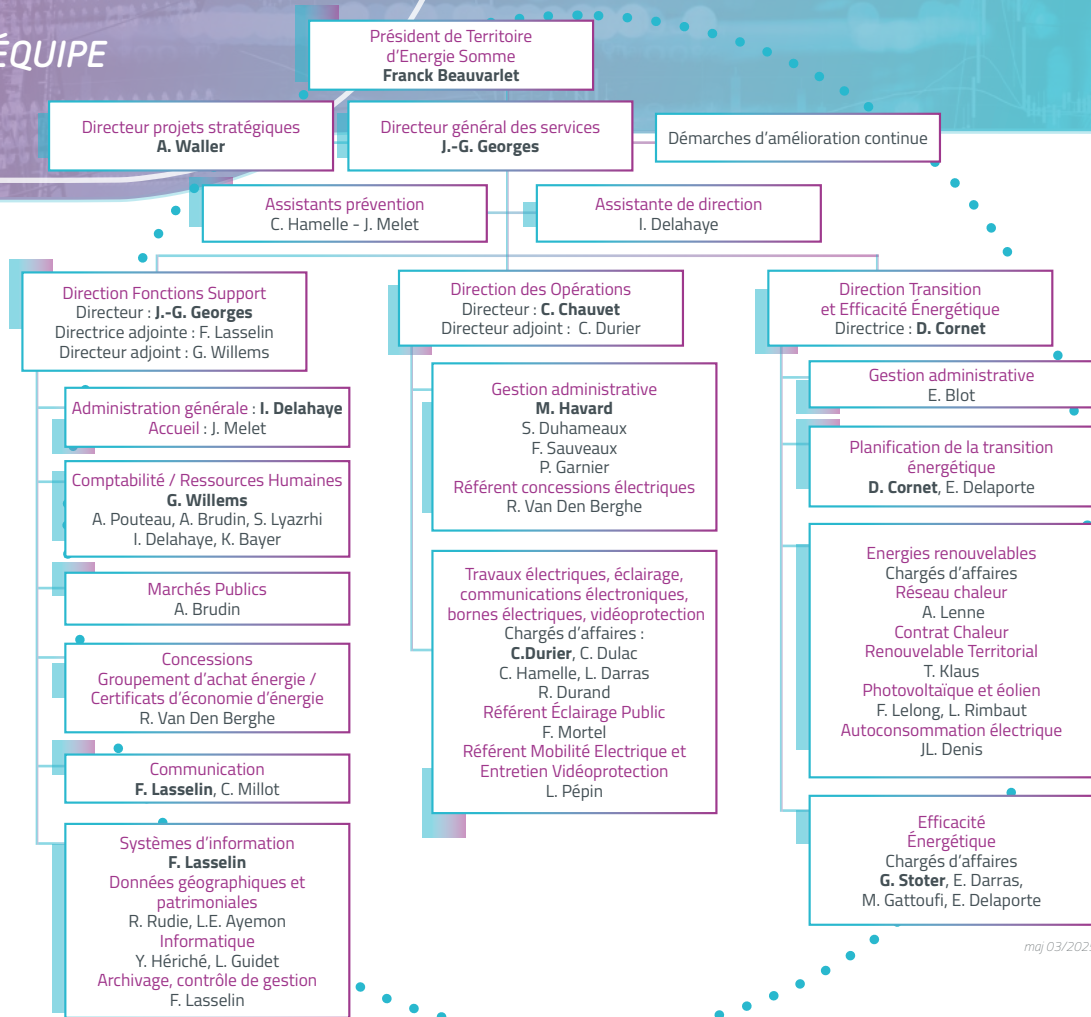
ÉQUIPE

Président de Territoire d'Energie Somme
Franck Beauvarlet

Directeur projets stratégiques
A. Waller

Directeur général des services
J.-G. Georges

Démarches d'amélioration continue

Assistants prévention
C. Hamelle - J. Melet

Assistante de direction
I. Delahaye

Direction Fonctions Support
Directeur : J.-G. Georges
Directrice adjointe : F. Lasselin
Directeur adjoint : G. Willems

Administration générale : I. Delahaye
Accueil : J. Melet

Comptabilité / Ressources Humaines
G. Willems
A. Pouteau, A. Brudin, S. Lyazrhi
I. Delahaye, K. Bayer

Marchés Publics
A. Brudin

Concessions
Groupement d'achat énergie / Certificats d'économie d'énergie
R. Van Den Berghe

Communication
F. Lasselin, C. Millot

Systèmes d'information
F. Lasselin
Données géographiques et patrimoniales
R. Rudie, L.E. Ayemon
Informatique
Y. Hériché, L. Guidet
Archivage, contrôle de gestion
F. Lasselin

Direction des Opérations
Directeur : C. Chauvet
Directeur adjoint : C. Durier

Gestion administrative
M. Havard
S. Duhameaux
F. Sauveaux
P. Garnier
Référent concessions électriques
R. Van Den Berghe

Travaux électriques, éclairage, communications électroniques, bornes électriques, vidéoprotection
Chargés d'affaires :
C.Durier, C. Dulac
C. Hamelle, L. Darras
R. Durand
Référent Éclairage Public
F. Mortel
Référent Mobilité Electrique et Entretien Vidéoprotection
L. Pépin

Direction Transition et Efficacité Énergétique
Directrice : D. Cornet

Gestion administrative
E. Blot

Planification de la transition énergétique
D. Cornet, E. Delaporte

Energies renouvelables
Chargés d'affaires
Réseau chaleur
A. Lenne
Contrat Chaleur Renouvelable Territorial
T. Klaus
Photovoltaïque et éolien
F. Lelong, L. Rimbaut
Autoconsommation électrique
JL. Denis

Efficacité Énergétique
Chargés d'affaires
G. Stoter, E. Darras,
M. Gattoufi, E. Delaporte

maj 03/202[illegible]